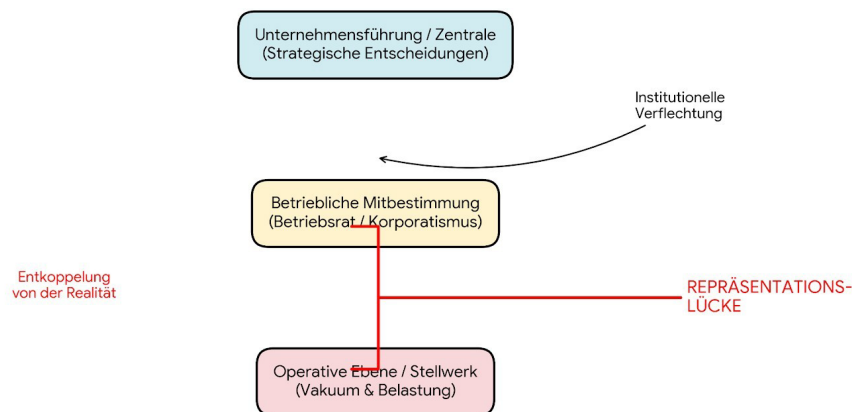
Unternehmensführung / Zentrale
(Strategische Entscheidungen)

Institutionelle
Verflechtung

Betriebliche Mitbestimmung
(Betriebsrat / Korporatismus)

Entkoppelung
von der Realität

REPRÄSENTATIONS-
LÜCKE

Operative Ebene / Stellwerk
(Vakuum & Belastung)